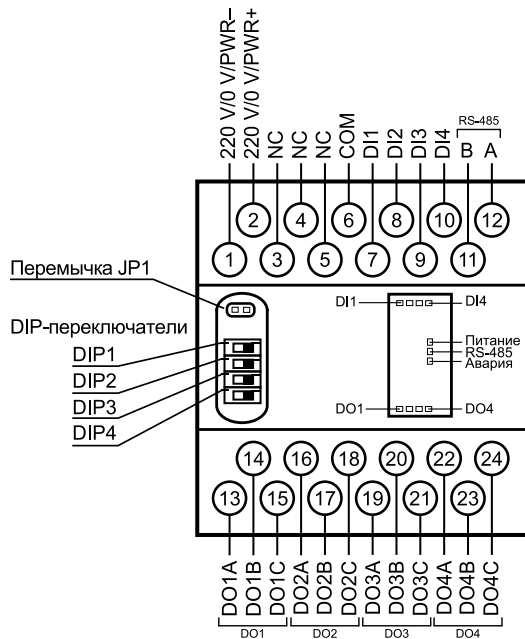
220 V/0 V/PWR–
220 V/0 V/PWR+
NC
NC
NC
COM
DI1
DI2
DI3
DI4
RS-485
B
A

2
4
6
8
10
12
1
3
5
7
9
11

Перемычка JP1

DIP-переключатели
DIP1
DIP2
DIP3
DIP4

DI1
DI4
Питание
RS-485
Авария
DO1
DO4

14
16
18
20
22
24
13
15
17
19
21
23

DO1A
DO1B
DO1C
DO2A
DO2B
DO2C
DO3A
DO3B
DO3C
DO4A
DO4B
DO4C
DO1
DO2
DO3
DO4